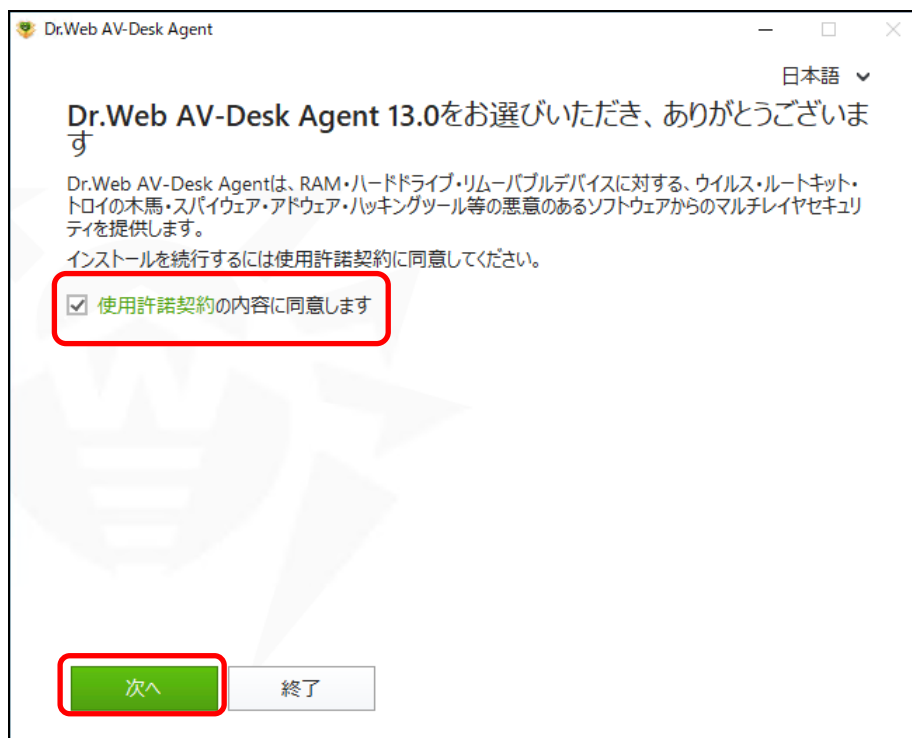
Dr.Web AV-Desk Agent

日本語

Dr.Web AV-Desk Agent 13.0をお選びいただき、ありがとうございます

Dr.Web AV-Desk Agentは、RAM・ハードドライブ・リムーバブルデバイスに対する、ウイルス・ルートキット・トロイの木馬・スパイウェア・アドウェア・ハッキングツール等の悪意のあるソフトウェアからのマルチレイヤセキュリティを提供します。

インストールを続行するには使用許諾契約に同意してください。

使用許諾契約の内容に同意します

次へ

終了